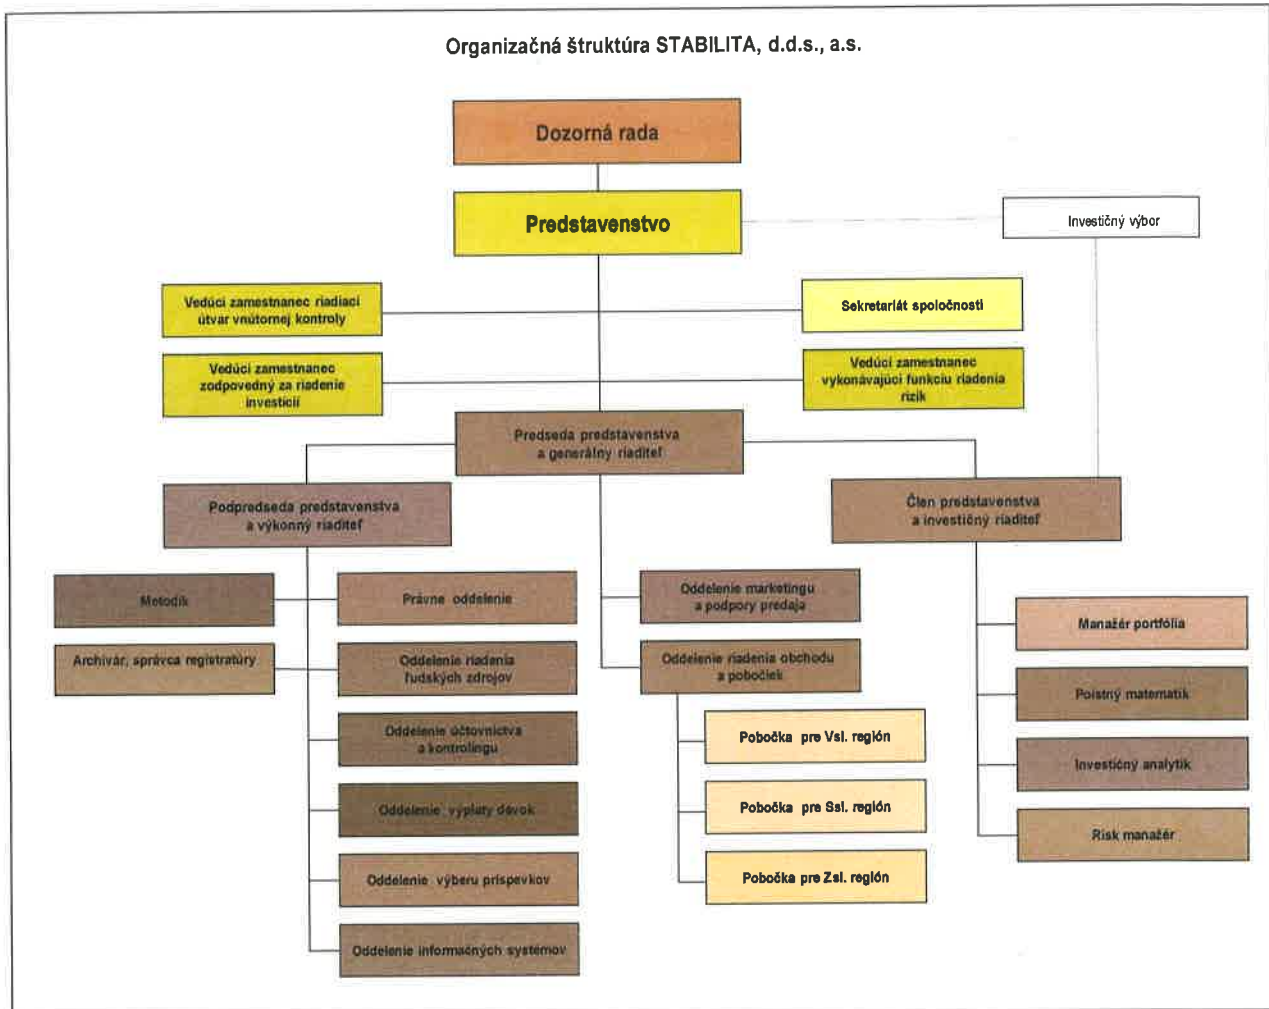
Organizačná štruktúra STABILITA, d.d.s., a.s.

Dozorná rada

Predstavenstvo

Investičný výbor

Vedúci zamestnanec riadiaci útvar vnútornej kontroly

Sekretariát spoločnosti

Vedúci zamestnanec zodpovedný za riadenie investícií

Vedúci zamestnanec vykonávajúci funkciu riadenia rizík

Predseda predstavenstva a generálny riaditeľ

Podpredseda predstavenstva a výkonný riaditeľ

Člen predstavenstva a investičný riaditeľ

Metodik

Archivár, správca registratúry

Právne oddelenie

Oddelenie riadenia ľudských zdrojov

Oddelenie účtovníctva a kontrolingu

Oddelenie výplaty dávok

Oddelenie výberu príspevkov

Oddelenie informačných systémov

Oddelenie marketingu a podpory predaja

Oddelenie riadenia obchodu a pobočiek

Pobočka pre Vsl. región

Pobočka pre Ssl. región

Pobočka pre Zsl. región

Manažér portfólia

Poistný matematik

Investičný analytik

Risk manažér